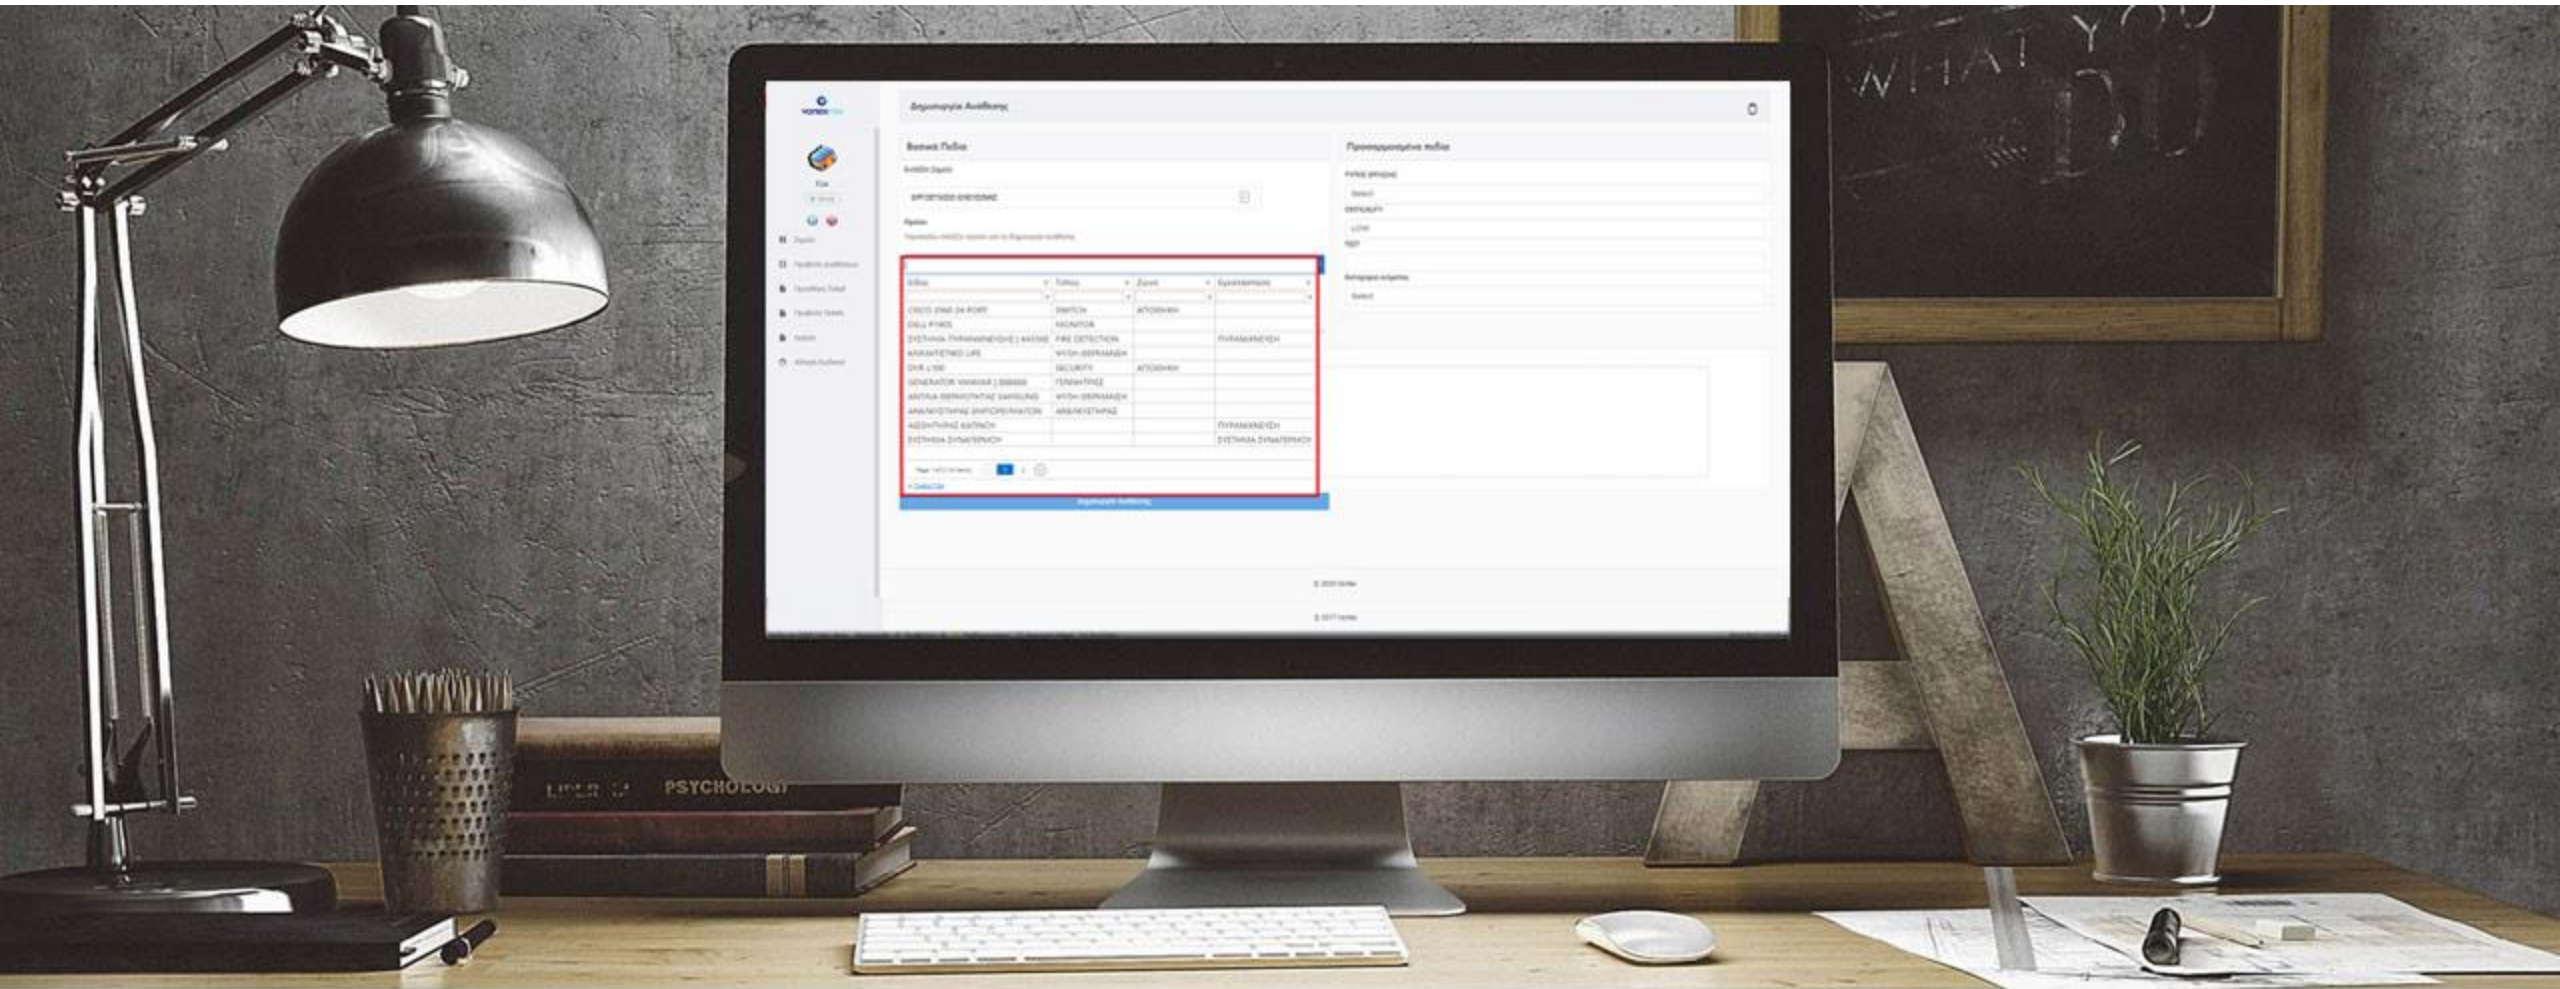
Δημιουργία Ανάθεσης

Βασικά Πεδία

Προσαρμοσμένα πεδία

Select

LOW

Select

| Είδος | Τύπος | Ζώνη | Εγκατάσταση |
|---|---|---|---|
| CISCO 2960 24 PORT | SWITCH | ΑΠΟΘΗΚΗ | |
| DELL P1905 | MONITOR | | |
| ΣΥΣΤΗΜΑ ΠΥΡΑΝΙΧΝΕΥΣΗΣ | FIRE DETECTION | | ΠΥΡΑΝΙΧΝΕΥΣΗ |
| | | | |
| DVR | SECURITY | ΑΠΟΘΗΚΗ | |
| GENERATOR | ΓΕΝΝΗΤΡΙΕΣ | | |
| | | | |
| | | | |
| ΑΙΣΘΗΤΗΡΑΣ | | | ΠΥΡΑΝΙΧΝΕΥΣΗ |
| ΣΥΣΤΗΜΑ ΣΥΝΑΓΕΡΜΟΥ | | | ΣΥΣΤΗΜΑ ΣΥΝΑΓΕΡΜΟΥ |

Δημιουργία Ανάθεσης

PSYCHOLOGY

WHAT YOU DO